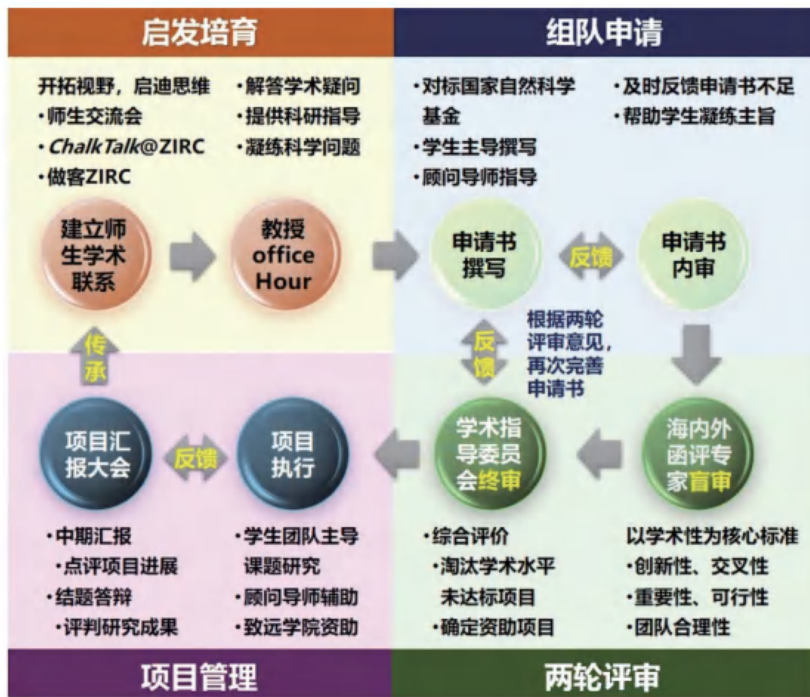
启发培育

组队申请

开拓视野，启迪思维
·师生交流会
·ChalkTalk@ZIRC
·做客ZIRC

·解答学术疑问
·提供科研指导
·凝练科学问题

·对标国家自然科学基金
·学生主导撰写
·顾问导师指导

·及时反馈申请书不足
·帮助学生凝练主旨

建立师生学术联系

教授office Hour

申请书撰写

反馈

申请书内审

传承

反馈

根据两轮评审意见，再次完善申请书

项目汇报大会

反馈

项目执行

学术指导委员会终审

海内外函评专家盲审

·中期汇报
·点评项目进展
·结题答辩
·评判研究成果

·学生团队主导课题研究
·顾问导师辅助
·致远学院资助

·综合评价
·淘汰学术水平未达标项目
·确定资助项目

以学术性为核心标准
·创新性、交叉性
·重要性、可行性
·团队合理性

项目管理

两轮评审